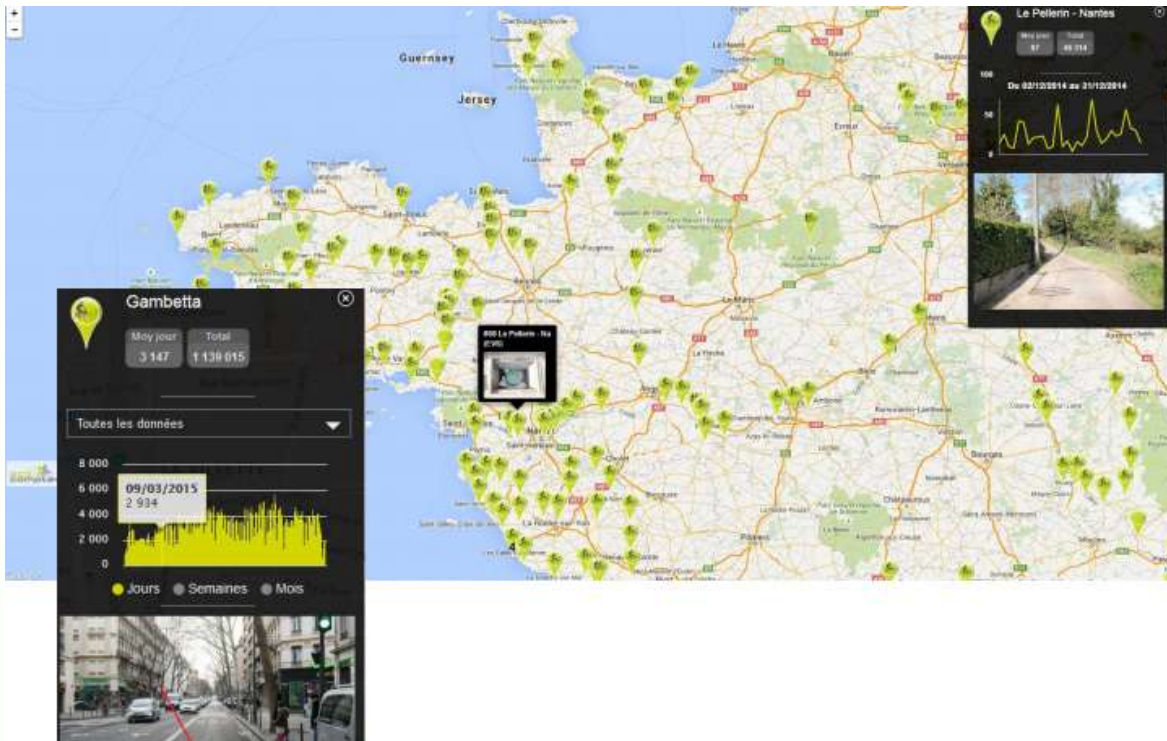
+
-

Guernsey

Jersey

Le Pellerin - Nantes

Moy jour
57

Total
46 314

100

Du 02/12/2014 au 31/12/2014

50

0

Gambetta

Moy jour
3 147

Total
1 139 015

Toutes les données

8 000
6 000
4 000
2 000
0

09/03/2015
2 934

Jours Semaines Mois

808 Le Pellerin - Na
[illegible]

Le Mans

Nantes

Tours

Poitiers

Bourges

Châteauroux

Laval

Rennes

Saint-Nazaire

Angers

Cholet

Evreux

Alençon

Caen